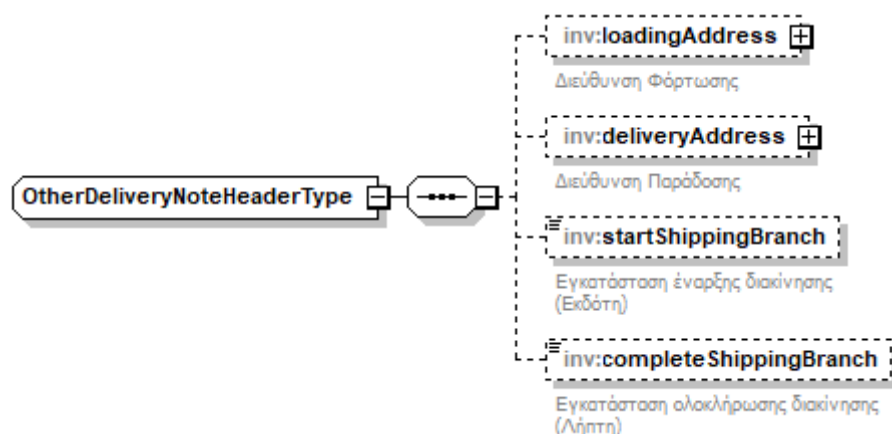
OtherDeliveryNoteHeaderType

inv:loadingAddress

Διεύθυνση Φόρτωσης

inv:deliveryAddress

Διεύθυνση Παράδοσης

inv:startShippingBranch

Εγκατάσταση έναρξης διακίνησης (Εκδότη)

inv:completeShippingBranch

Εγκατάσταση ολοκλήρωσης διακίνησης (Λήπτη)